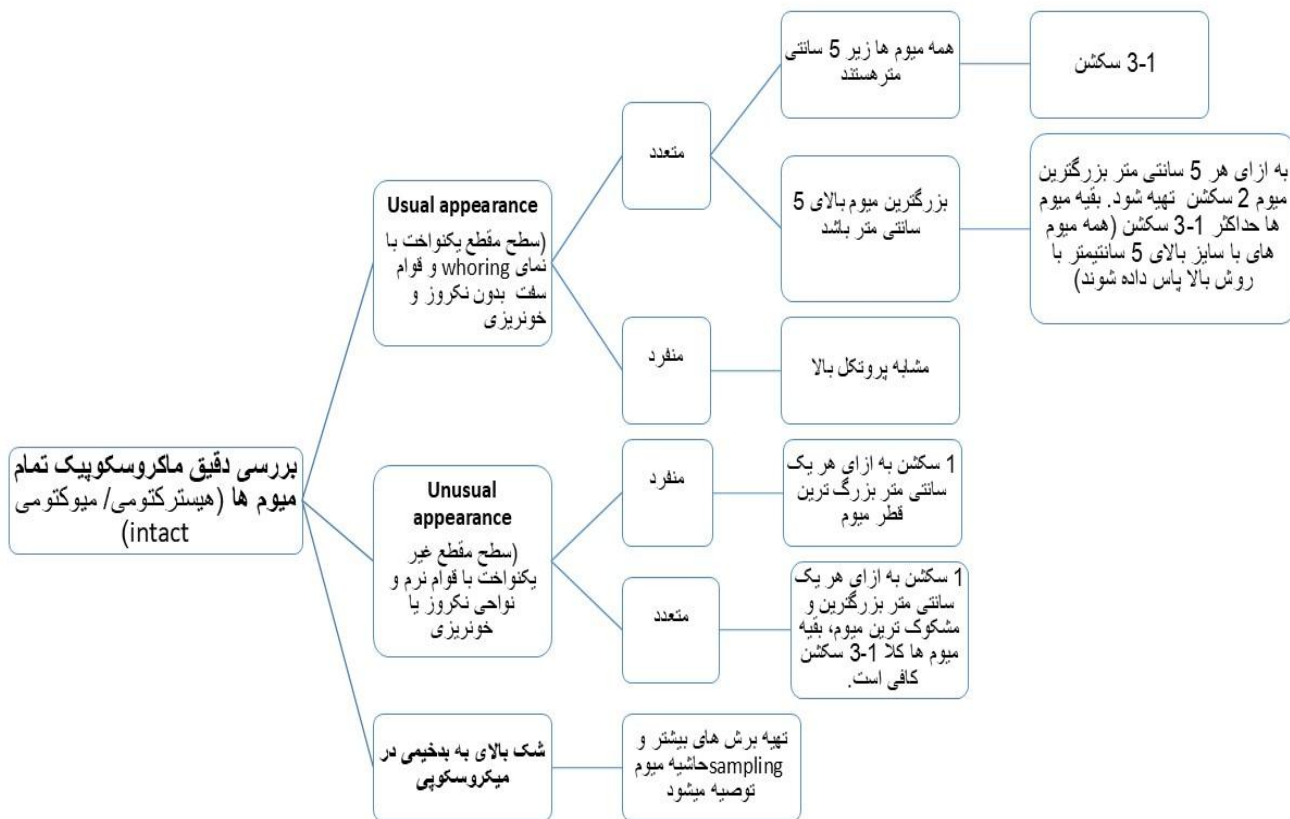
بررسی دقیق ماکروسکوپیک تمام میوم ها (هیسترکتومی/ میوکتومی intact)

Usual appearance
(سطح مقطع یکنواخت با نمای whoring و قوام سفت بدون نکروز و خونریزی

متعدد

همه میوم ها زیر 5 سانتی متر هستند

1-3 سکشن

بزرگترین میوم بالای 5 سانتی متر باشد

به ازای هر 5 سانتی متر بزرگترین میوم 2 سکشن تهیه شود. بقیه میوم ها حداکثر 1-3 سکشن (همه میوم های با سایز بالای 5 سانتیمتر با روش بالا پاس داده شوند)

منفرد

مشابه پروتکل بالا

Unusual appearance
(سطح مقطع غیر یکنواخت با قوام نرم و نواحی نکروز یا خونریزی

منفرد

1 سکشن به ازای هر یک سانتی متر بزرگ ترین قطر میوم

متعدد

1 سکشن به ازای هر یک سانتی متر بزرگترین و مشکوک ترین میوم، بقیه میوم ها کلا 1-3 سکشن کافی است.

شک بالای به بدخیمی در میکروسکوپی

تهیه برش های بیشتر و samplingحاشیه میوم توصیه میشود